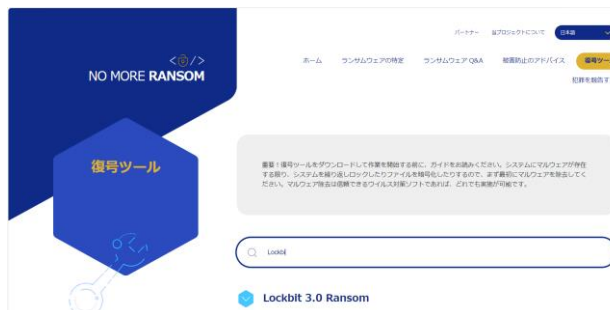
NO MORE RANSOM

パートナー　当プロジェクトについて　日本語

ホーム　ランサムウェアの特定　ランサムウェア Q&A　被害防止のアドバイス　復号ツー

犯罪を報告す

復号ツール

重要：復号ツールをダウンロードして作業を開始する前に、ガイドをお読みください。システムにマルウェアが存在する限り、システムを繰り返しロックしたりファイルを暗号化したりするので、まず最初にマルウェアを除去してください。マルウェア除去は信頼できるウイルス対策ソフトであれば、どれでも実施が可能です。

Lockbit

Lockbit 3.0 Ransom